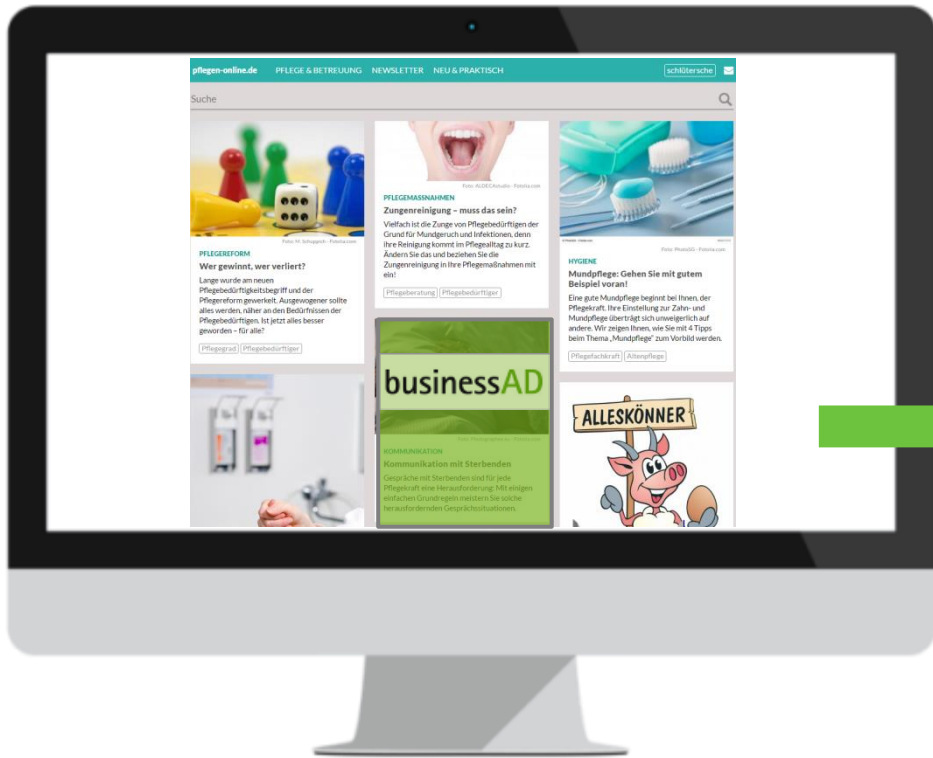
pflegen-online.de PFLEGE & BETREUUNG NEWSLETTER NEU & PRAKTISCH schlütersche

Suche

Foto: M. Schuppich - Fotolia.com

PFLEGEREFORM

Wer gewinnt, wer verliert?

Lange wurde am neuen Pflegebedürftigkeitsbegriff und der Pflegereform gewerkelt. Ausgewogener sollte alles werden, näher an den Bedürfnissen der Pflegebedürftigen. Ist jetzt alles besser geworden – für alle?

Pflegegrad Pflegebedürftiger

Foto: AGDESIstudio - Fotolia.com

PFLEGEMASSNAHMEN

Zungenreinigung – muss das sein?

Vielfach ist die Zunge von Pflegebedürftigen der Grund für Mundgeruch und Infektionen, denn ihre Reinigung kommt im Pflegealltag zu kurz. Ändern Sie das und beziehen Sie die Zungenreinigung in Ihre Pflegemaßnahmen mit ein!

Pflegeberatung Pflegebedürftiger

businessAD

Foto: Photographee.eu - Fotolia.com

KOMMUNIKATION

Kommunikation mit Sterbenden

Gespräche mit Sterbenden sind für jede Pflegekraft eine Herausforderung: Mit einigen einfachen Grundregeln meistern Sie solche herausfordernden Gesprächssituationen.

Foto: PhotoSG - Fotolia.com

HYGIENE

Mundpflege: Gehen Sie mit gutem Beispiel voran!

Eine gute Mundpflege beginnt bei Ihnen, der Pflegekraft. Ihre Einstellung zur Zahn- und Mundpflege überträgt sich unweigerlich auf andere. Wir zeigen Ihnen, wie Sie mit 4 Tipps beim Thema „Mundpflege" zum Vorbild werden.

Pflegefachkraft Altenpflege

ALLESKÖNNER